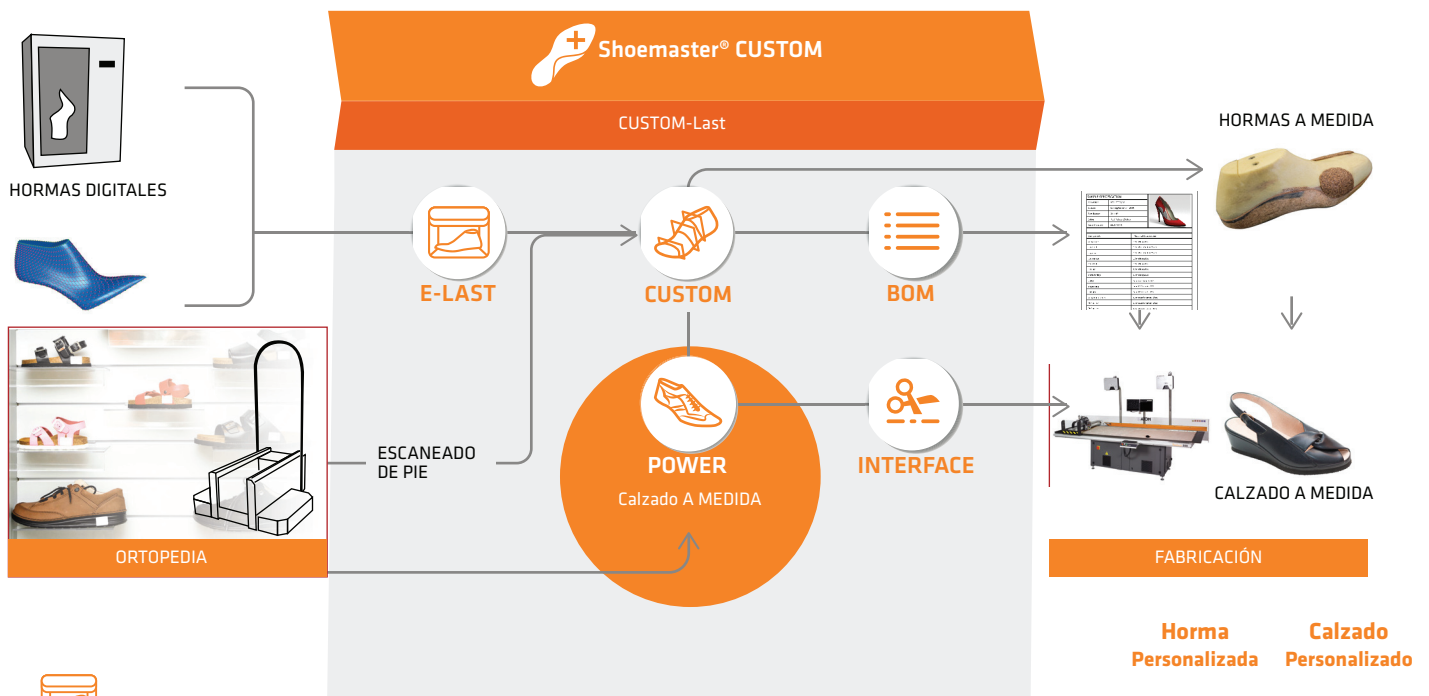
Shoemaster® CUSTOM

CUSTOM-Last

HORMAS DIGITALES

E-LAST

CUSTOM

BOM

HORMAS A MEDIDA

ESCANEADO DE PIE

POWER

Calzado A MEDIDA

INTERFACE

CALZADO A MEDIDA

ORTOPEDIA

FABRICACIÓN

Horma Personalizada

Calzado Personalizado